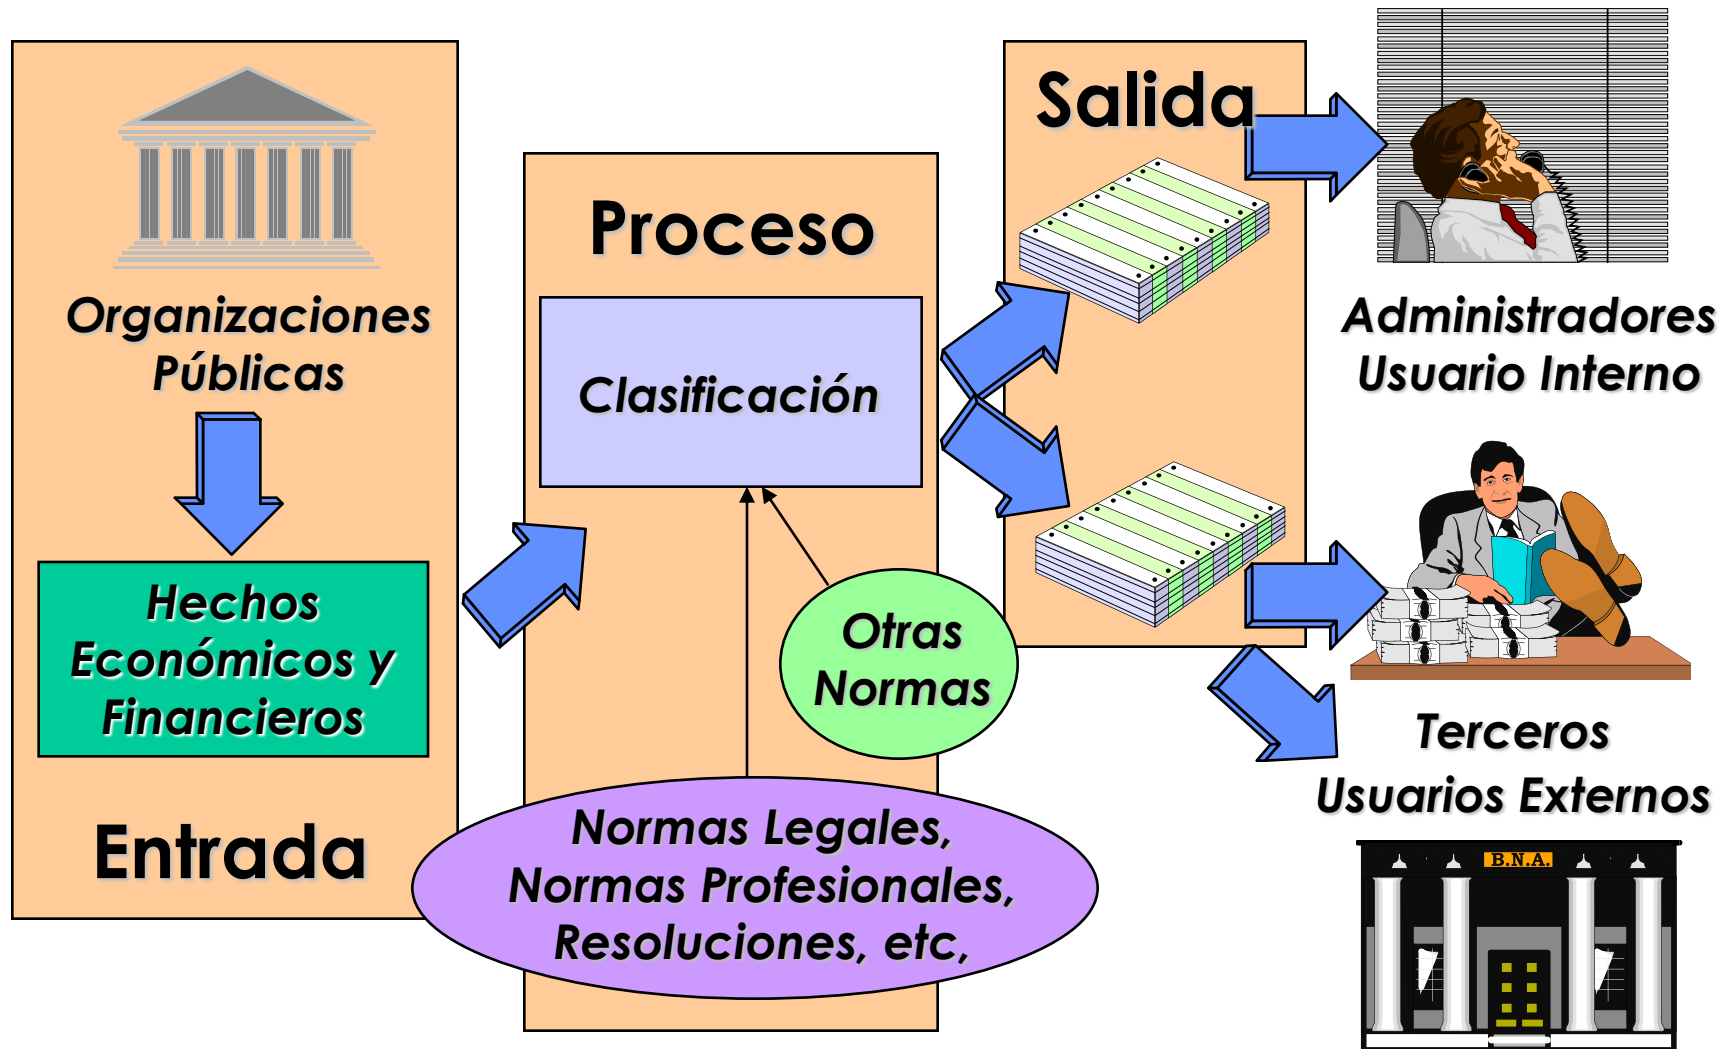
Organizaciones Públicas

Hechos Económicos y Financieros

Entrada

Proceso

Clasificación

Otras Normas

Normas Legales, Normas Profesionales, Resoluciones, etc,

Salida

Administradores Usuario Interno

Terceros Usuarios Externos

B.N.A.